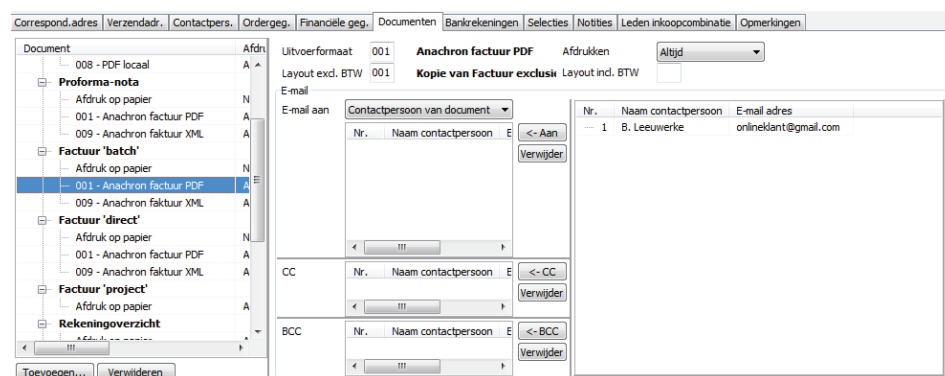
Correspond.adres | Verzendadr. | Contactpers. | Ordergeg. | Financiële geg. | Documenten | Bankrekeningen | Selecties | Notities | Leden inkoopcombinatie | Opmerkingen

| Document | Afdru |
|---|---|
| 008 - PDF locaal | A |
| Proforma-nota | |
| Afdruk op papier | N |
| 001 - Anachron factuur PDF | A |
| 009 - Anachron faktuur XML | A |
| Factuur 'batch' | |
| Afdruk op papier | N |
| 001 - Anachron factuur PDF | A |
| 009 - Anachron faktuur XML | A |
| Factuur 'direct' | |
| Afdruk op papier | N |
| 001 - Anachron factuur PDF | A |
| 009 - Anachron faktuur XML | A |
| Factuur 'project' | |
| Afdruk op papier | A |
| Rekeningoverzicht | |
| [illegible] | |

Toevoegen... Verwijderen

Uitvoerformaat 001 Anachron factuur PDF Afdrukken Altijd

Layout excl. BTW 001 Kopie van Factuur exclusi Layout incl. BTW

E-mail

E-mail aan Contactpersoon van document

| Nr. | Naam contactpersoon | E |
|---|---|---|

<- Aan
Verwijder

| Nr. | Naam contactpersoon | E-mail adres |
|---|---|---|
| 1 | B. Leeuwerke | onlineklant@gmail.com |

CC

| Nr. | Naam contactpersoon | E |
|---|---|---|

<- CC
Verwijder

BCC

| Nr. | Naam contactpersoon | E |
|---|---|---|

<- BCC
Verwijder